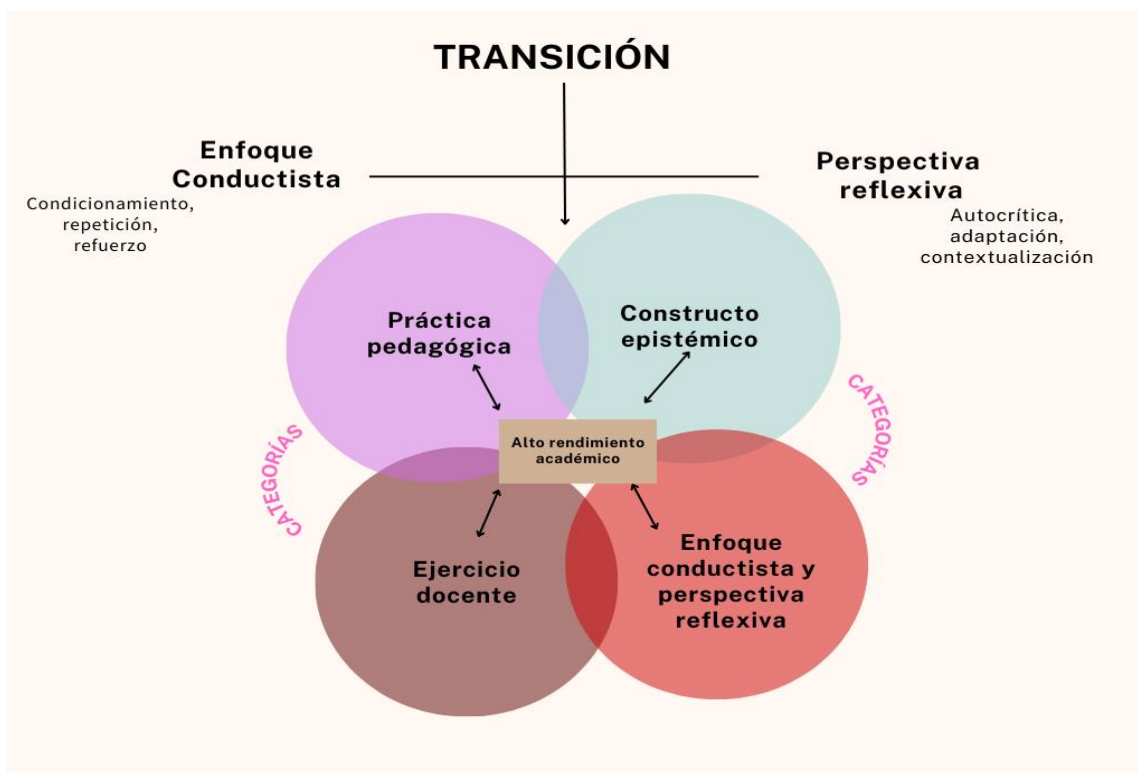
TRANSICIÓN

Enfoque Conductista

Condicionamiento, repetición, refuerzo

Perspectiva reflexiva

Autocrítica, adaptación, contextualización

Práctica pedagógica

Constructo epistémico

CATEGORÍAS

Alto rendimiento académico

CATEGORÍAS

Ejercicio docente

Enfoque conductista y perspectiva reflexiva